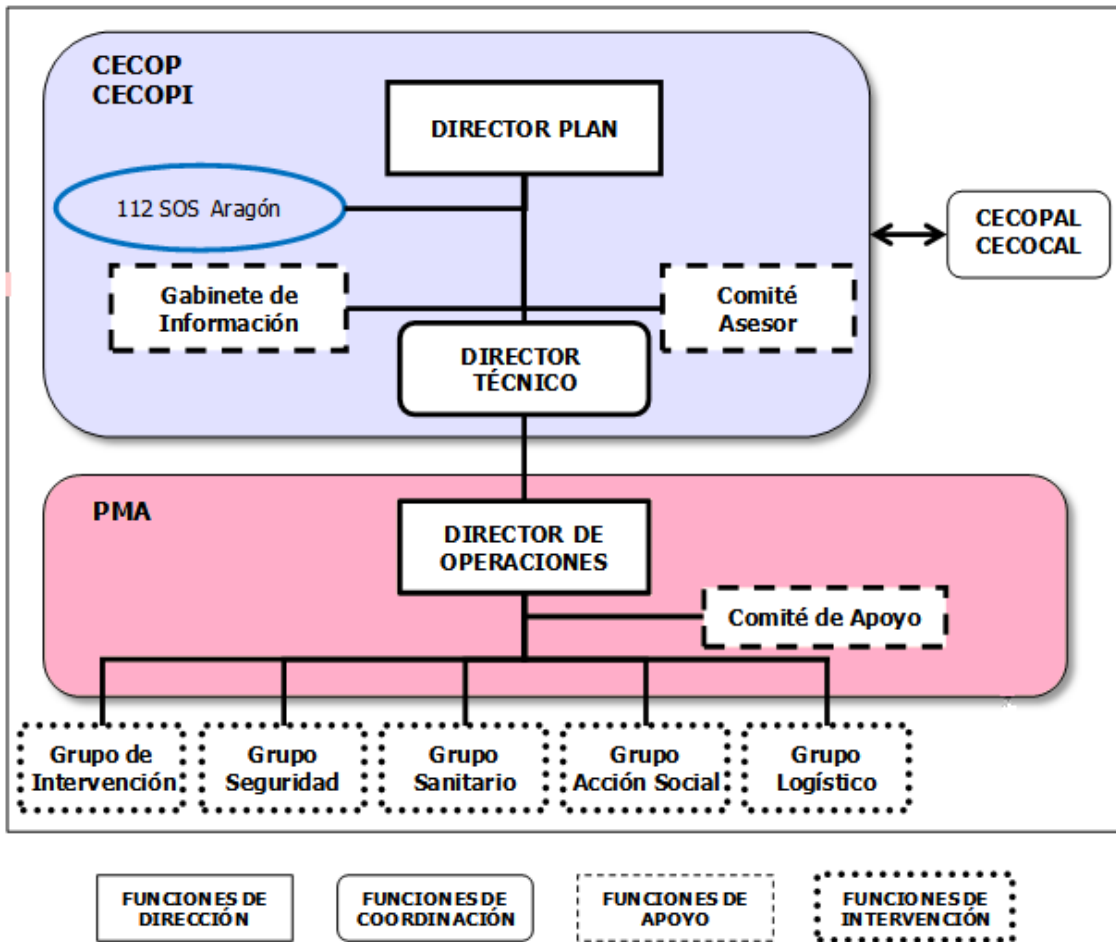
CECOP
CECOPI

DIRECTOR PLAN

112 SOS Aragón

CECOPAL
CECOCAL

Gabinete de Información

Comité Asesor

DIRECTOR TÉCNICO

PMA

DIRECTOR DE OPERACIONES

Comité de Apoyo

Grupo de Intervención

Grupo Seguridad

Grupo Sanitario

Grupo Acción Social

Grupo Logístico

FUNCIONES DE DIRECCIÓN

FUNCIONES DE COORDINACIÓN

FUNCIONES DE APOYO

FUNCIONES DE INTERVENCIÓN